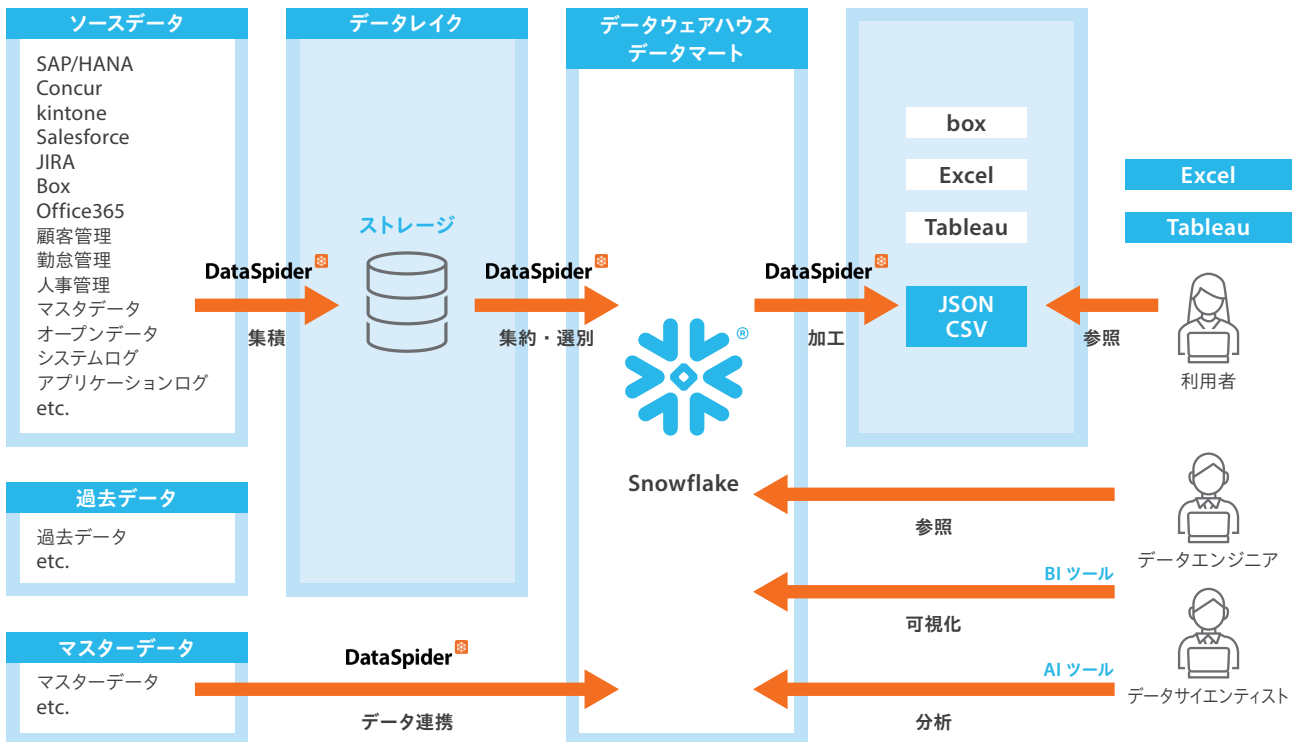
ソースデータ

SAP/HANA
Concur
kintone
Salesforce
JIRA
Box
Office365
顧客管理
勤怠管理
人事管理
マスタデータ
オープンデータ
システムログ
アプリケーションログ
etc.

過去データ

過去データ
etc.

マスターデータ

マスターデータ
etc.

データレイク

ストレージ

データウェアハウス
データマート

Snowflake

box

Excel

Tableau

JSON
CSV

Excel

Tableau

DataSpider
集積

DataSpider
集約・選別

DataSpider
加工

参照

利用者

参照

データエンジニア

BI ツール

可視化

データサイエンティスト

AI ツール

分析

DataSpider
データ連携